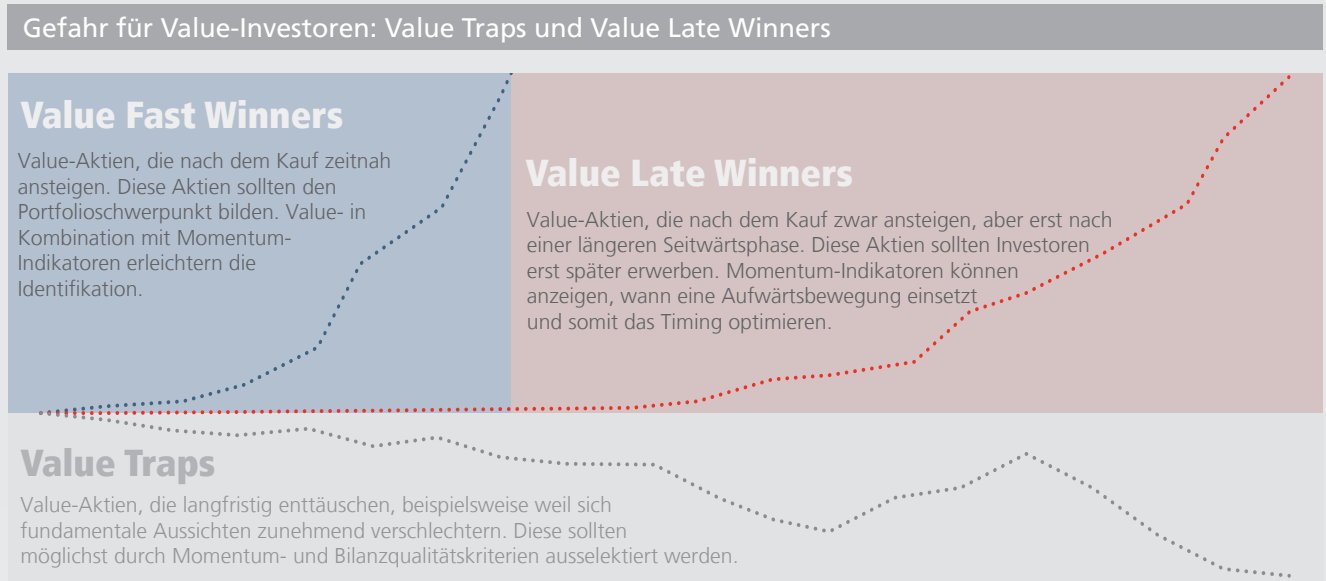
Gefahr für Value-Investoren: Value Traps und Value Late Winners

Value Fast Winners

Value-Aktien, die nach dem Kauf zeitnah ansteigen. Diese Aktien sollten den Portfolioschwerpunkt bilden. Value- in Kombination mit Momentum-Indikatoren erleichtern die Identifikation.

Value Late Winners

Value-Aktien, die nach dem Kauf zwar ansteigen, aber erst nach einer längeren Seitwärtsphase. Diese Aktien sollten Investoren erst später erwerben. Momentum-Indikatoren können anzeigen, wann eine Aufwärtsbewegung einsetzt und somit das Timing optimieren.

Value Traps

Value-Aktien, die langfristig enttäuschen, beispielsweise weil sich fundamentale Aussichten zunehmend verschlechtern. Diese sollten möglichst durch Momentum- und Bilanzqualitätskriterien ausselektiert werden.